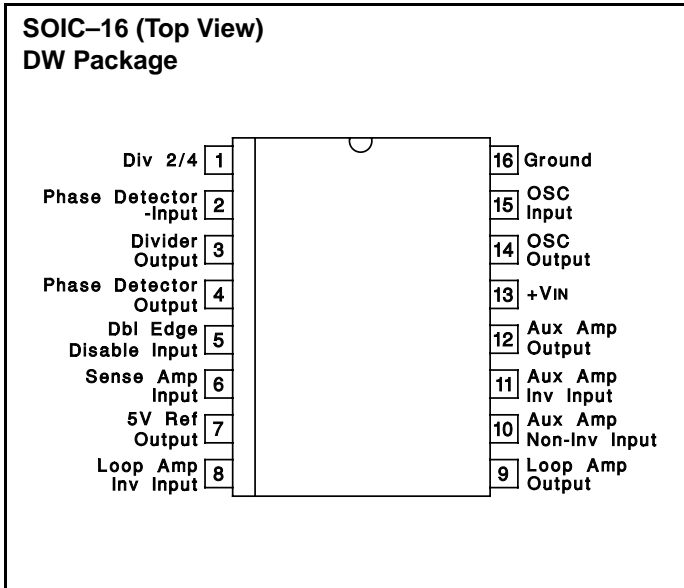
SOIC–16 (Top View)
DW Package

Div 2/4 1
Phase Detector -Input 2
Divider Output 3
Phase Detector Output 4
Dbl Edge Disable Input 5
Sense Amp Input 6
5V Ref Output 7
Loop Amp Inv Input 8

16 Ground
15 OSC Input
14 OSC Output
13 +VIN
12 Aux Amp Output
11 Aux Amp Inv Input
10 Aux Amp Non-Inv Input
9 Loop Amp Output